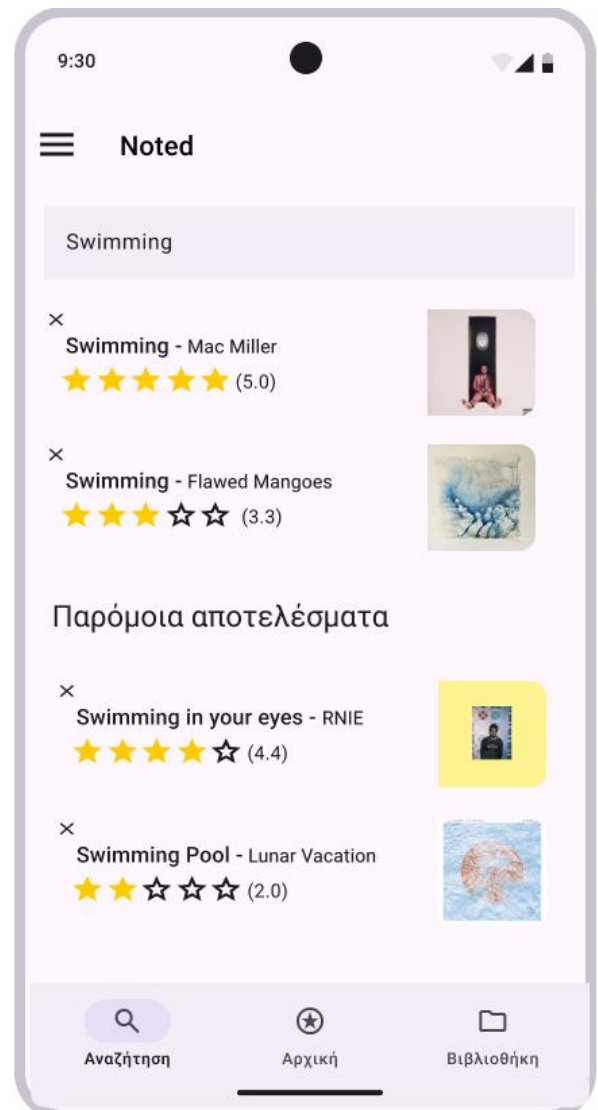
9:30

Noted

Swimming

×
**Swimming** - Mac Miller
(5.0)

×
**Swimming** - Flawed Mangoes
(3.3)

Παρόμοια αποτελέσματα

×
**Swimming in your eyes** - RNIE
(4.4)

×
**Swimming Pool** - Lunar Vacation
(2.0)

Αναζήτηση
Αρχική
Βιβλιοθήκη